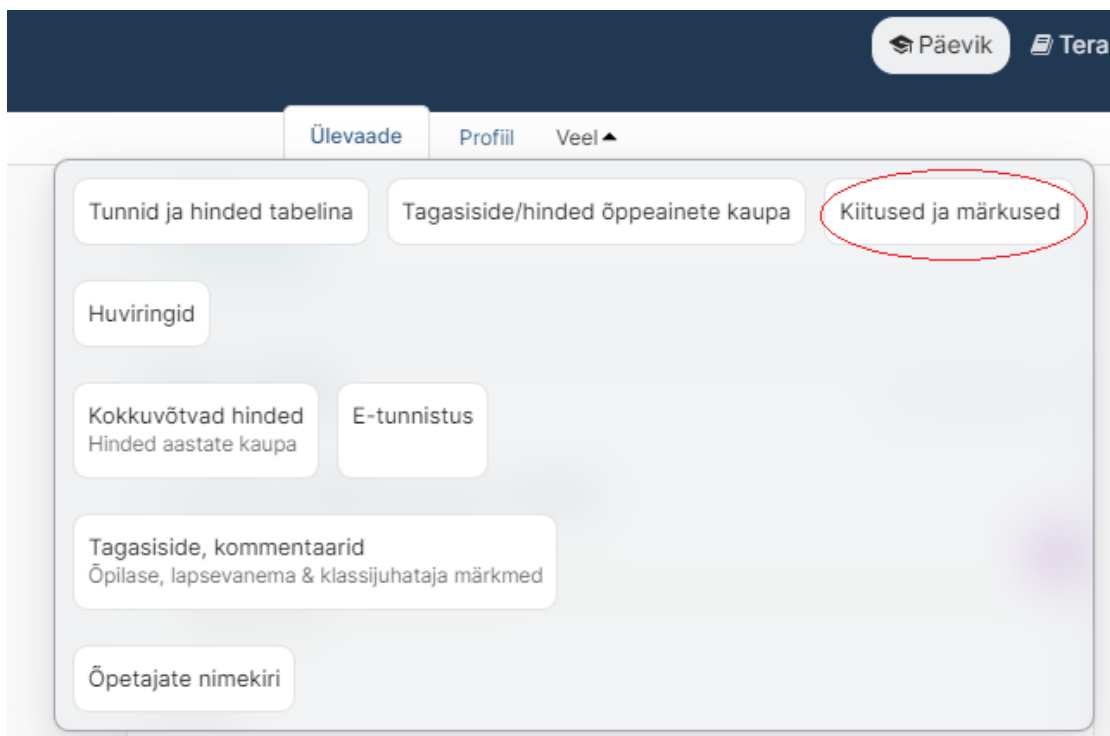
Päevik Tera

Ülevaade Profiil Veel

Tunnid ja hinded tabelina

Tagasiside/hinded õppeainete kaupa

Kiitused ja märkused

Huviringid

Kokkuvõtvad hinded
Hinded aastate kaupa

E-tunnistus

Tagasiside, kommentaarid
Õpilase, lapsevanema & klassijuhataja märkmed

Õpetajate nimekiri